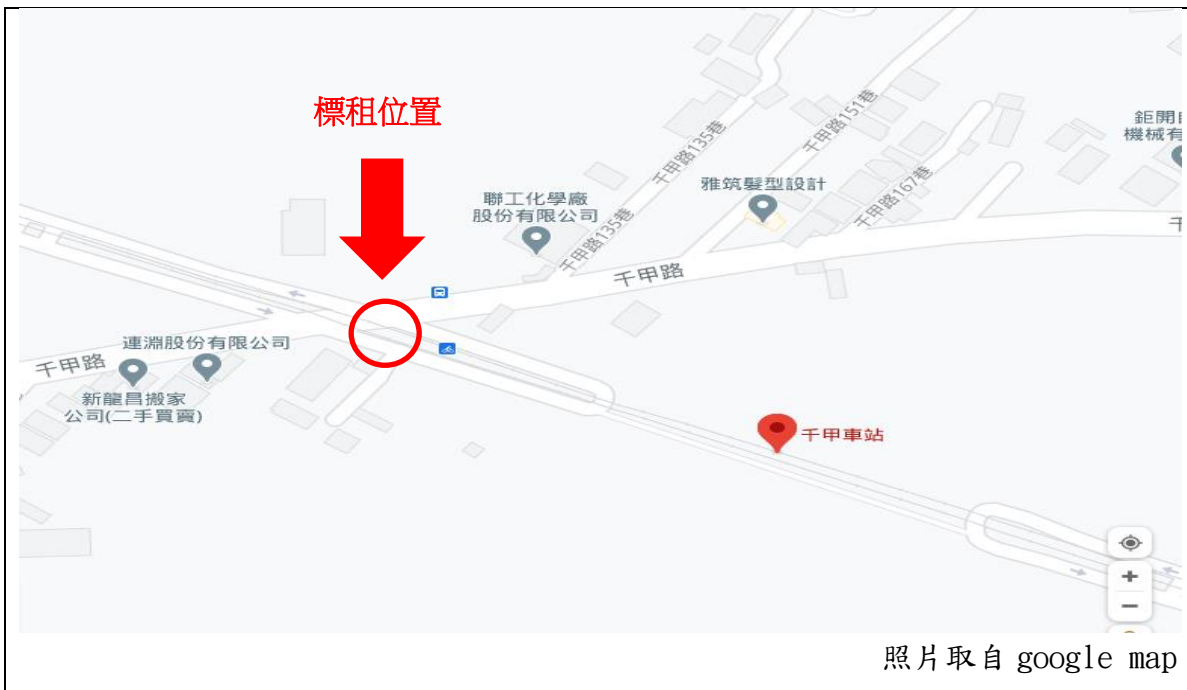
標租位置

千甲路135巷

千甲路151巷

鉅開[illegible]
機械有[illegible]

雅筑髮型設計

千甲路167巷

聯工化學廠
股份有限公司

千甲路135巷

千甲路

千

連淵股份有限公司

千甲路

新龍昌搬家
公司(二手買賣)

千甲車站

+

−

照片取自 google map